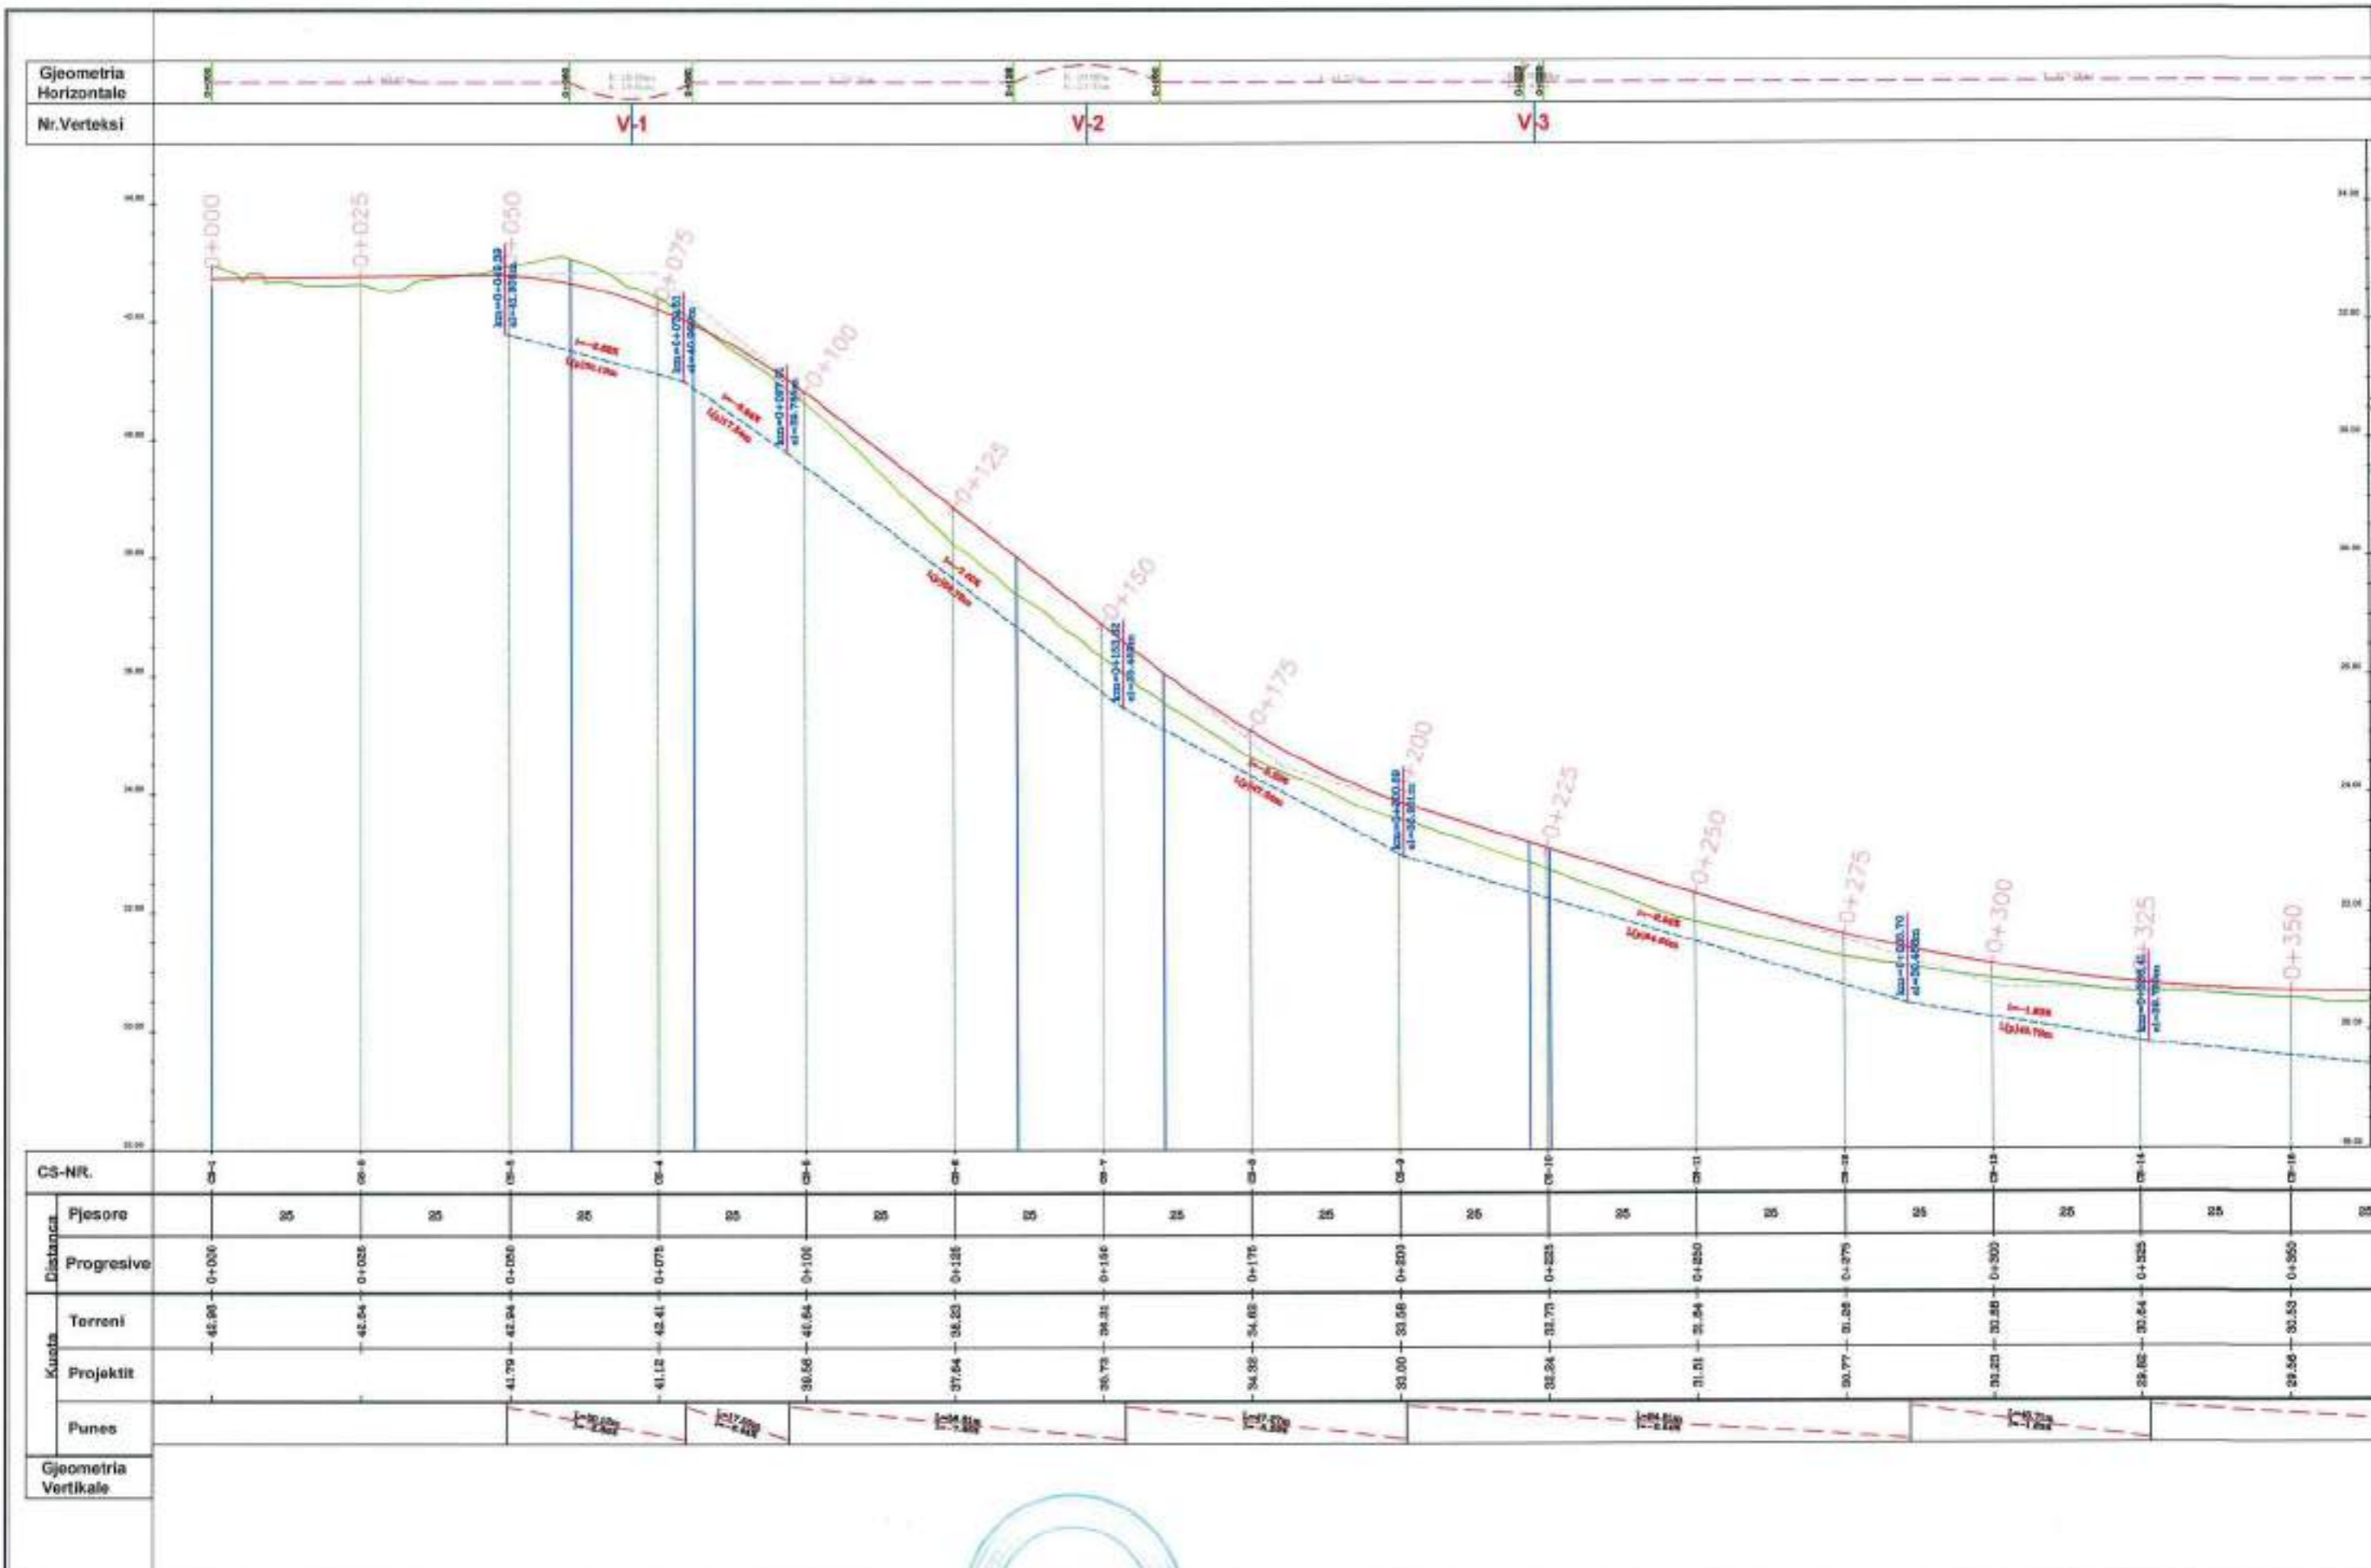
Gjeometria Horizontale

Nr.Verteksi

V-1

V-2

V-3

0+000

0+025

0+050

0+075

0+100

0+125

0+150

0+175

0+200

0+225

0+250

0+275

0+300

0+325

0+350

km=0+049.39
el=41.806m

km=0+078.01
el=40.860m

km=0+097.75
el=38.750m

km=0+153.62
el=35.452m

km=0+200.69
el=32.981m

km=0+320.70
el=30.456m

CS-NR.

| | | | | | | | | | | | | | | | | |
|---|---|---|---|---|---|---|---|---|---|---|---|---|---|---|---|---|
| Distanca | Pjesore | 25 | 25 | 25 | 25 | 25 | 25 | 25 | 25 | 25 | 25 | 25 | 25 | 25 | 25 | 25 |
| | Progresive | 0+000 | 0+025 | 0+050 | 0+075 | 0+100 | 0+125 | 0+150 | 0+175 | 0+200 | 0+225 | 0+250 | 0+275 | 0+300 | 0+325 | 0+350 |
| Kuota | Terreni | 42.90 | 42.84 | 42.94 | 42.41 | 40.64 | 38.23 | 36.31 | 34.63 | 33.58 | 32.75 | 31.84 | 31.26 | 30.88 | 30.64 | 30.53 |
| | Projektit | | | 41.79 | 41.12 | 39.58 | 37.64 | 35.73 | 34.33 | 33.00 | 32.34 | 31.51 | 30.77 | 30.23 | 29.82 | 29.56 |

Punes

Gjeometria Vertikale